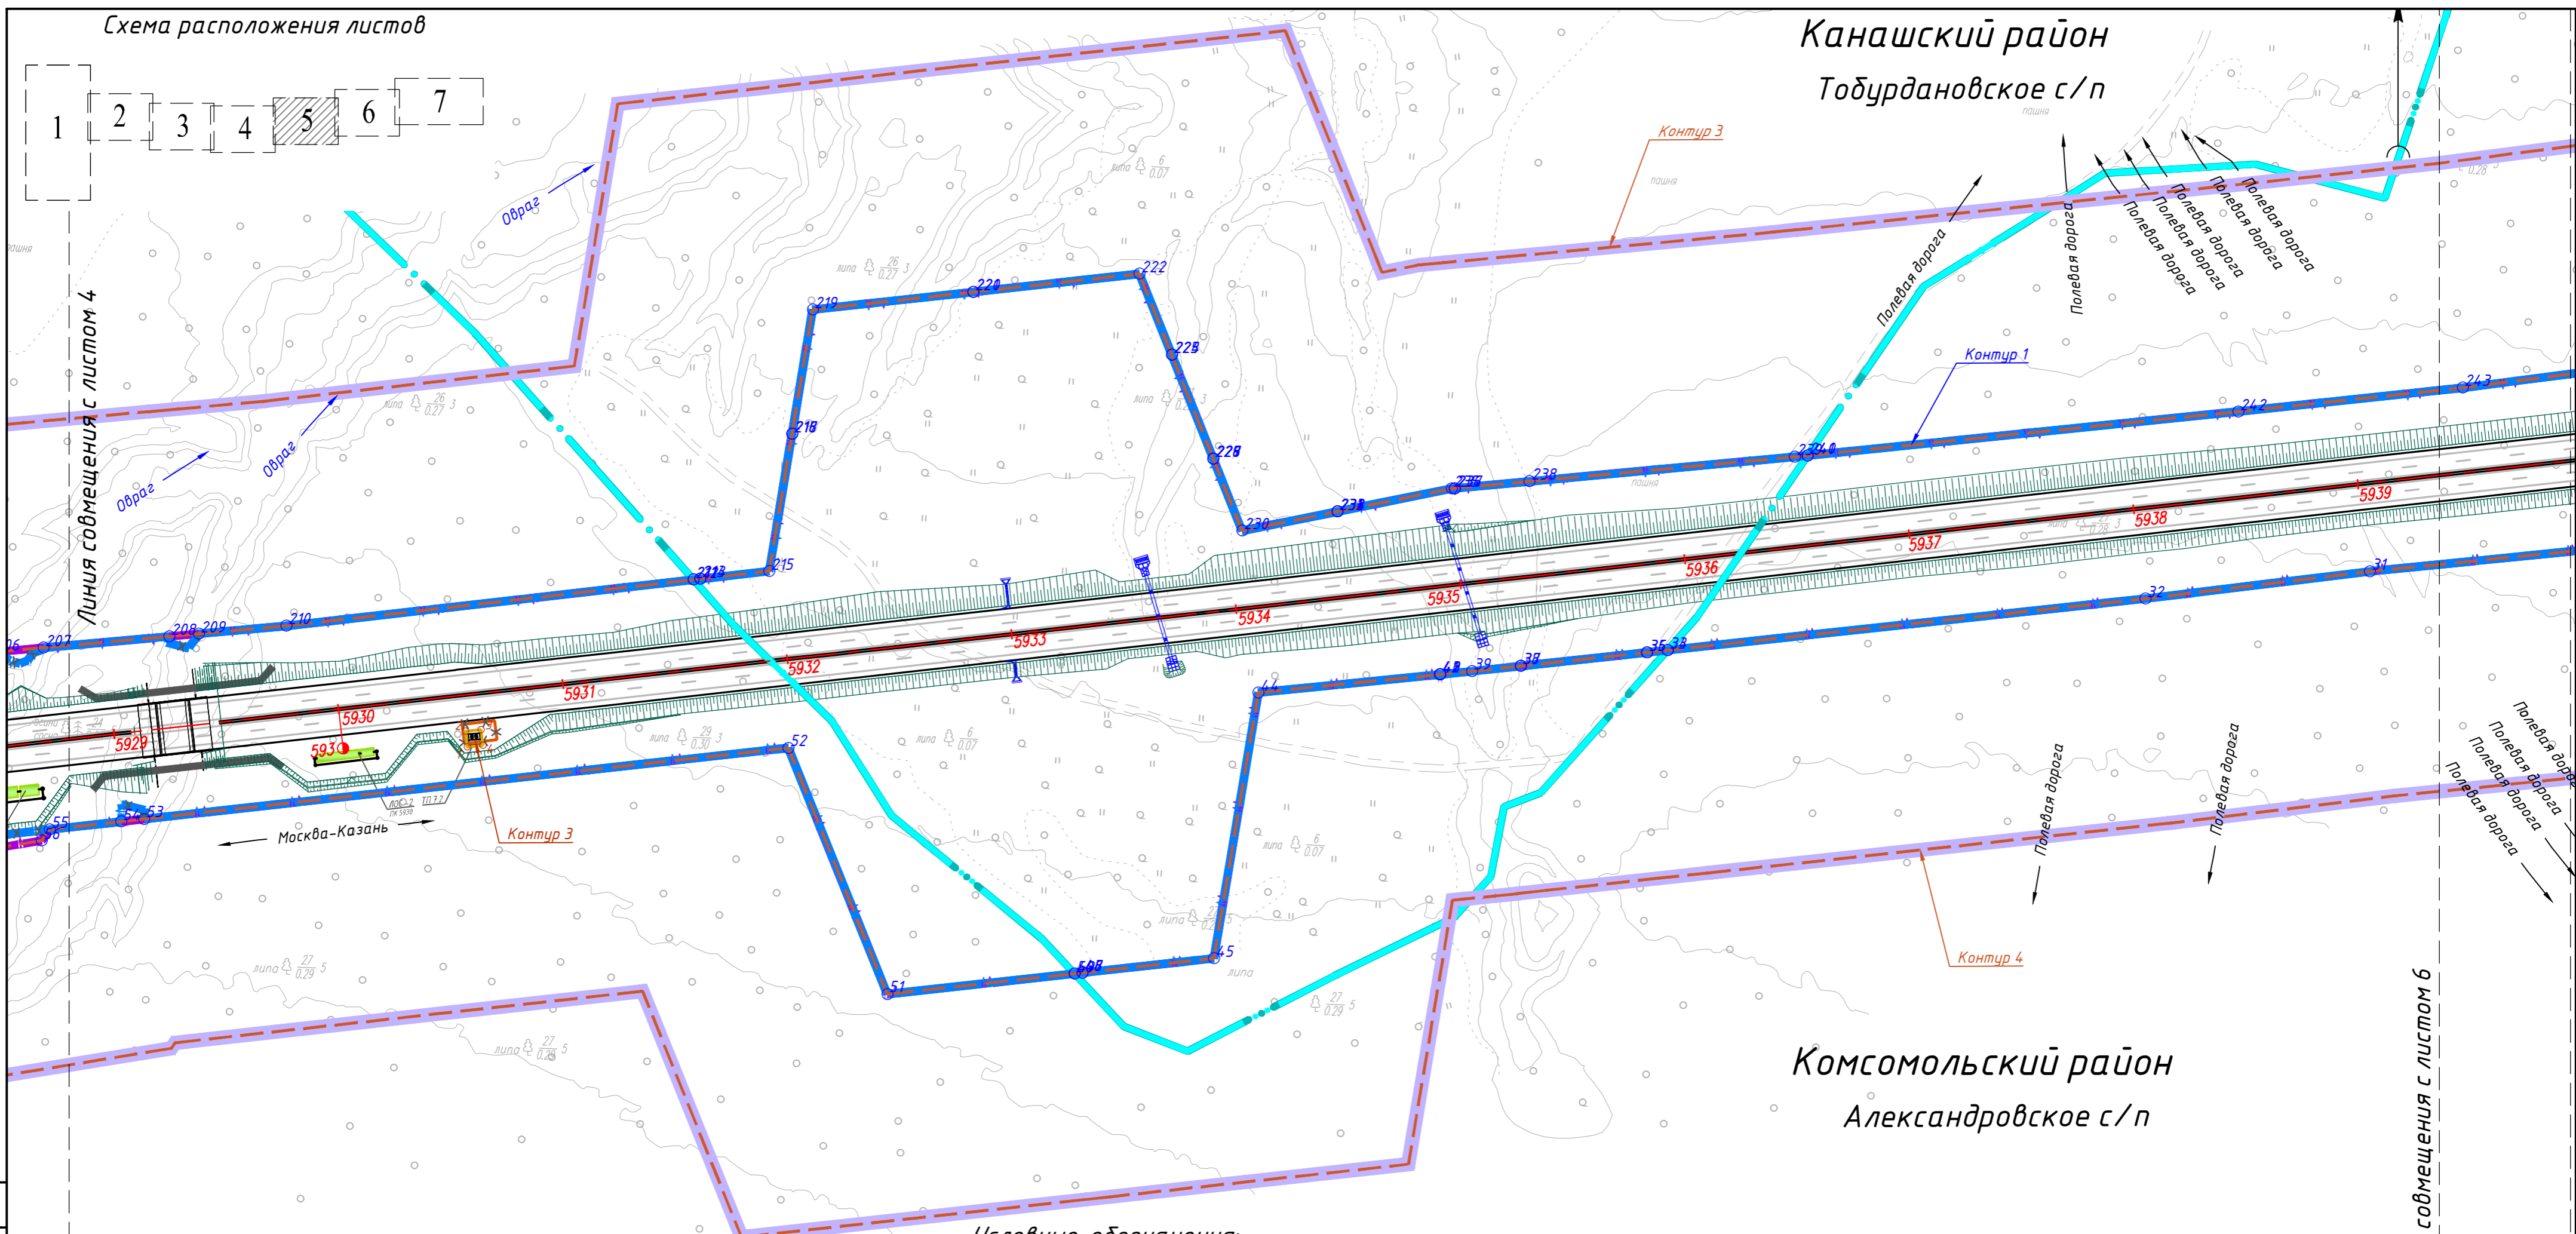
Схема расположения листов

1 2 3 4 5 6 7

Канашский район
Тобурдановское с/п

Контур 3

Овраг
Овраг
Овраг

Линия совмещения с листом 4

липа 6 0,07
липа 26 0,27 3
липа 26 0,27 3
липа 26 0,27 3

пашня
пашня
пашня

219 220 222 223 218 228 230 231 236 238 215 213 210 208 209 207 240 242 243

Полевая дорога
Полевая дорога
Полевая дорога
Полевая дорога
Полевая дорога
Полевая дорога

Контур 1

5929 5930 5931 5932 5933 5934 5935 5936 5937 5938 5939

52 53 55 51 50 45 44 41 39 38 35 33 32 31

Москва-Казань

Контур 3

липа 29 0,30 3
липа 6 0,07
липа 6 0,07
липа 27 0,29 5
липа 27 0,29 5
липа 27 0,29 5
липа 27 0,29 5

Полевая дорога
Полевая дорога
Полевая дорога
Полевая дорога
Полевая дорога
Полевая дорога

Контур 4

Комсомольский район
Александровское с/п

совмещения с листом 6

Условные обозначения: